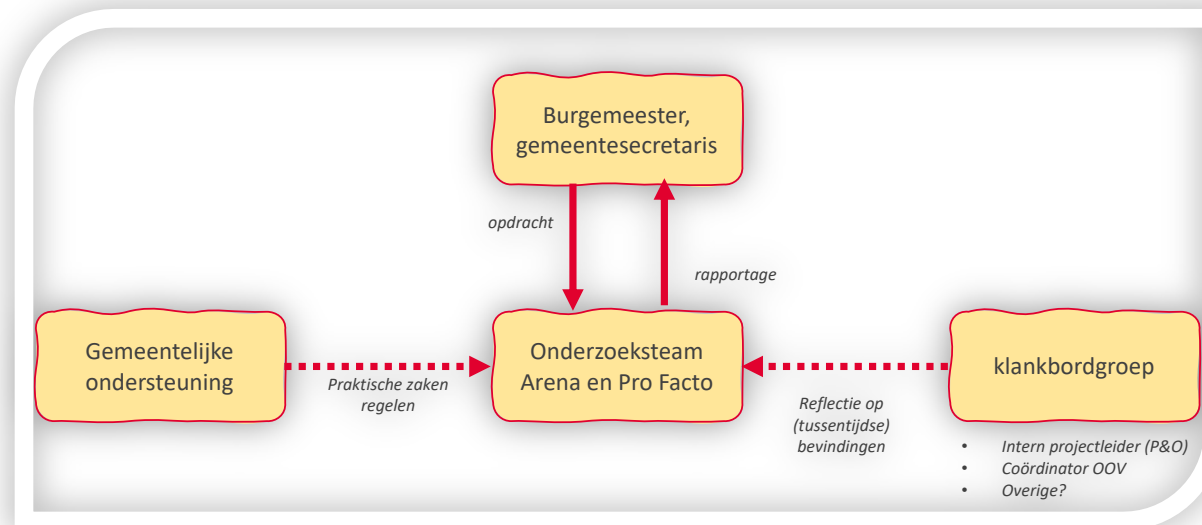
Burgemeester, gemeentesecretaris

opdracht

rapportage

Gemeentelijke ondersteuning

Praktische zaken regelen

Onderzoeksteam Arena en Pro Facto

Reflectie op (tussentijdse) bevindingen

klankbordgroep

- Intern projectleider (P&O)
- Coördinator OOV
- Overige?